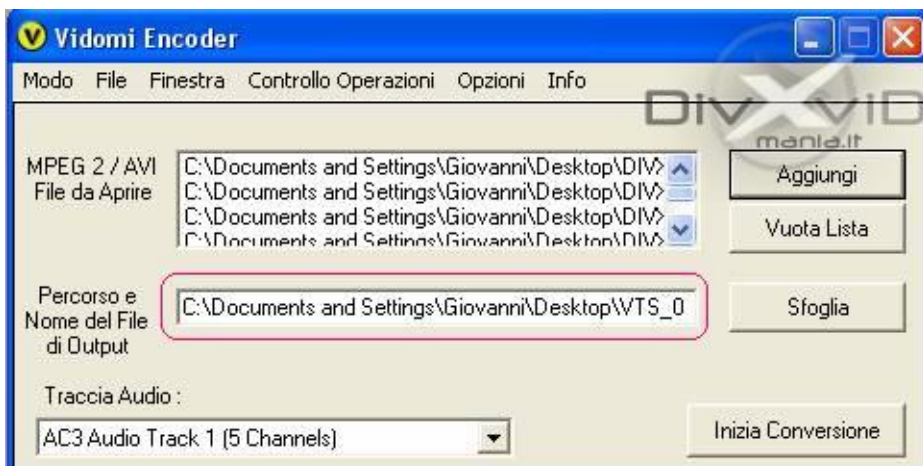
Vidomi Encoder

Modo File Finestra Controllo Operazioni Opzioni Info

DivXviD mania.it

MPEG 2 / AVI File da Aprire

C:\Documents and Settings\Giovanni\Desktop\DIV
C:\Documents and Settings\Giovanni\Desktop\DIV
C:\Documents and Settings\Giovanni\Desktop\DIV
C:\Documents and Settings\Giovanni\Desktop\DIV

Aggiungi

Vuota Lista

Percorso e Nome del File di Output

C:\Documents and Settings\Giovanni\Desktop\VTS_0

Sfoglia

Traccia Audio :

AC3 Audio Track 1 (5 Channels)

Inizia Conversione